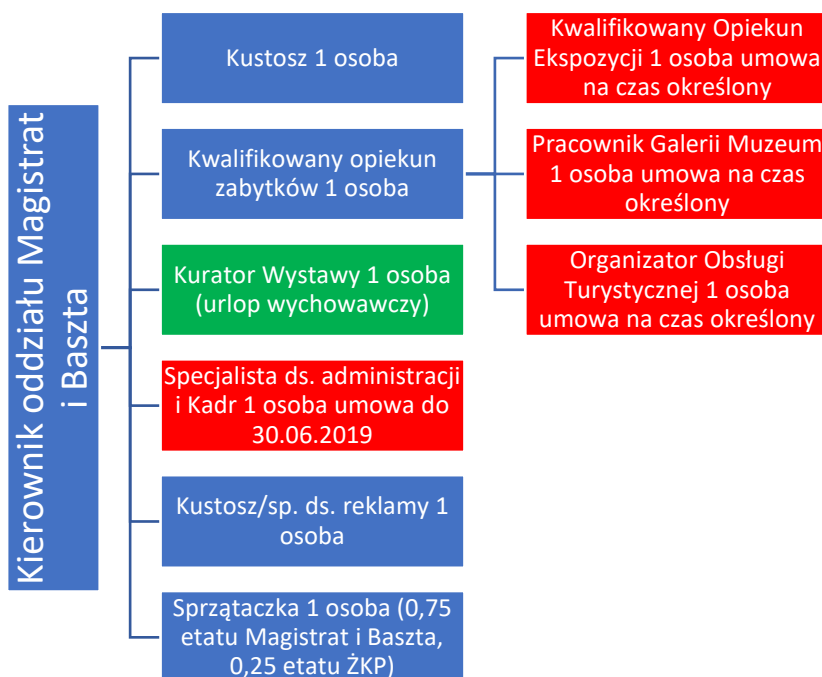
Kierownik oddziału Magistrat i Baszta

Kustosz 1 osoba

Kwalifikowany opiekun zabytków 1 osoba

Kurator Wystawy 1 osoba (urlop wychowawczy)

Specjalista ds. administracji i Kadr 1 osoba umowa do 30.06.2019

Kustosz/sp. ds. reklamy 1 osoba

Sprzątaczka 1 osoba (0,75 etatu Magistrat i Baszta, 0,25 etatu ŻKP)

Kwalifikowany Opiekun Ekspozycji 1 osoba umowa na czas określony

Pracownik Galerii Muzeum 1 osoba umowa na czas określony

Organizator Obsługi Turystycznej 1 osoba umowa na czas określony